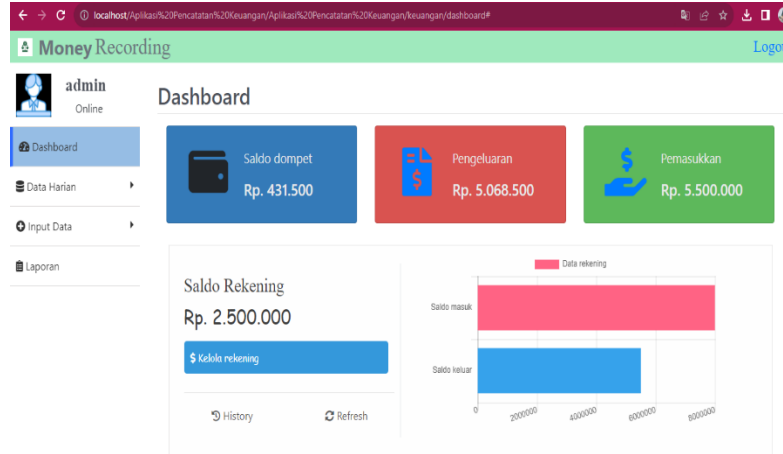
localhost/Aplikasi%20Pencatatan%20Keuangan/Aplikasi%20Pencatatan%20Keuangan/keuangan/dashboard#

Money Recording

Logo

admin
Online

Dashboard

Data Harian

Input Data

Laporan

Dashboard

Saldo dompet
Rp. 431.500

Pengeluaran
Rp. 5.068.500

Pemasukkan
Rp. 5.500.000

Saldo Rekening
Rp. 2.500.000

$ Kelola rekening

History

Refresh

Data rekening

Saldo masuk

Saldo keluar

0
2000000
4000000
6000000
8000000